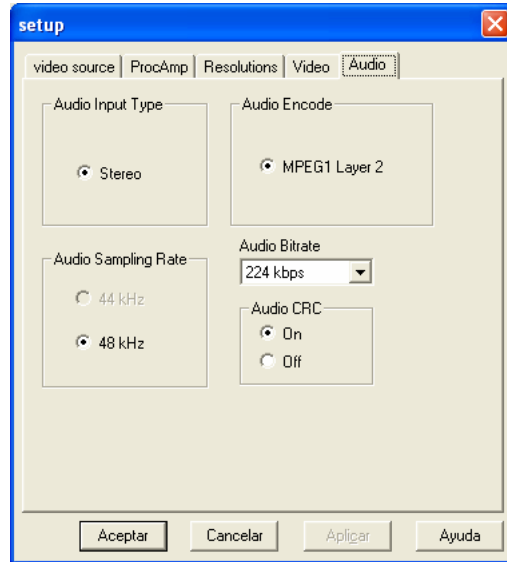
setup

video source | ProcAmp | Resolutions | Video | Audio

Audio Input Type

Stereo

Audio Encode

MPEG1 Layer 2

Audio Sampling Rate

44 kHz

48 kHz

Audio Bitrate

224 kbps

Audio CRC

On

Off

Aceptar | Cancelar | Aplicar | Ayuda